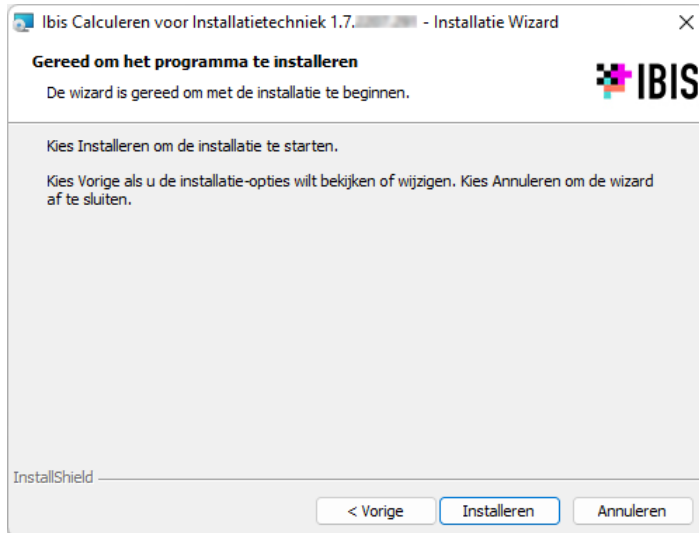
Ibis Calculeren voor Installatietechniek 1.7.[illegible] - Installatie Wizard ×

Gereed om het programma te installeren

De wizard is gereed om met de installatie te beginnen.

IBIS

Kies Installeren om de installatie te starten.

Kies Vorige als u de installatie-opties wilt bekijken of wijzigen. Kies Annuleren om de wizard af te sluiten.

InstallShield

< Vorige Installeren Annuleren